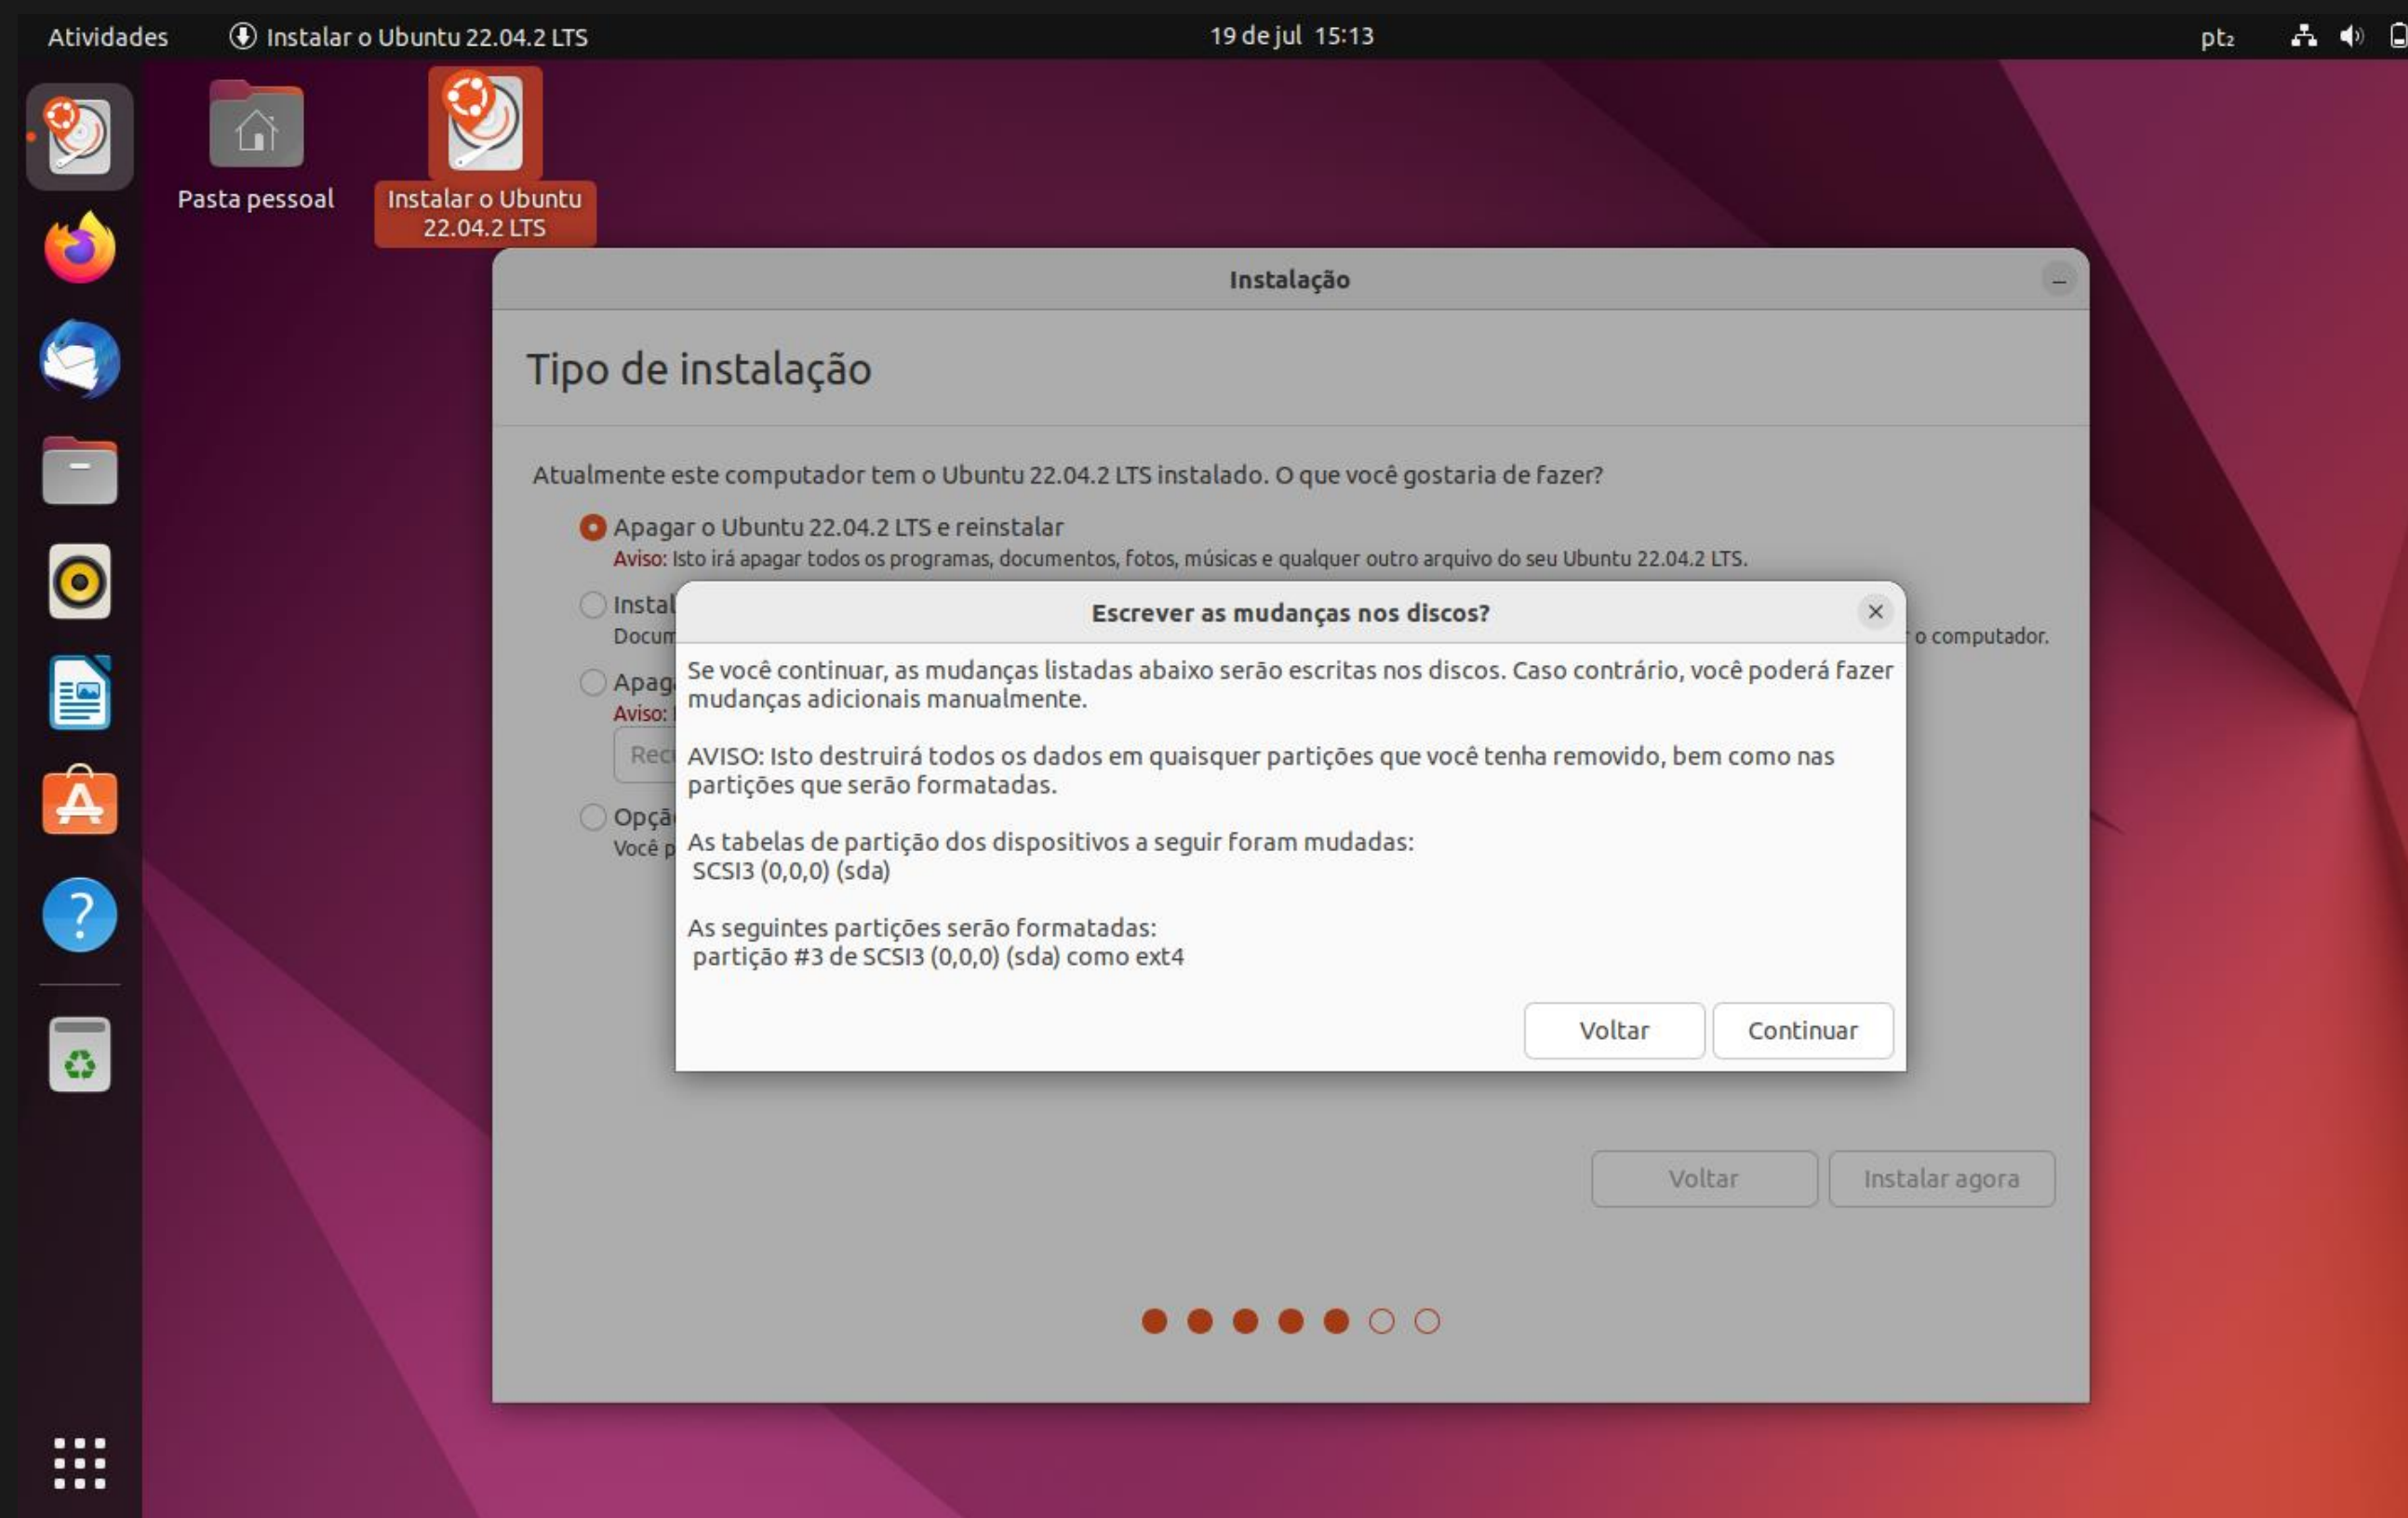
Atividades Instalar o Ubuntu 22.04.2 LTS 19 de jul 15:13 pt₂

Pasta pessoal

Instalar o Ubuntu 22.04.2 LTS

Instalação

Tipo de instalação

Atualmente este computador tem o Ubuntu 22.04.2 LTS instalado. O que você gostaria de fazer?

Apagar o Ubuntu 22.04.2 LTS e reinstalar
Aviso: Isto irá apagar todos os programas, documentos, fotos, músicas e qualquer outro arquivo do seu Ubuntu 22.04.2 LTS.

Instal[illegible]
Docum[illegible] o computador.

Apag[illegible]
Aviso: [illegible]
Rec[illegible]

Opçõ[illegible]
Você p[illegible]

Escrever as mudanças nos discos?

Se você continuar, as mudanças listadas abaixo serão escritas nos discos. Caso contrário, você poderá fazer mudanças adicionais manualmente.

AVISO: Isto destruirá todos os dados em quaisquer partições que você tenha removido, bem como nas partições que serão formatadas.

As tabelas de partição dos dispositivos a seguir foram mudadas:
SCSI3 (0,0,0) (sda)

As seguintes partições serão formatadas:
partição #3 de SCSI3 (0,0,0) (sda) como ext4

Voltar Continuar

Voltar Instalar agora